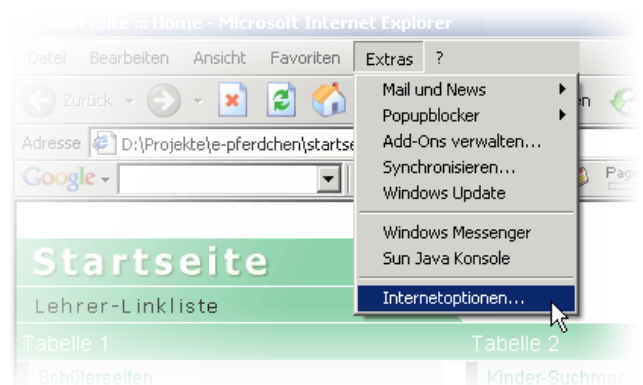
Startseite :: Home - Microsoft Internet Explorer

Datei Bearbeiten Ansicht Favoriten Extras ?

Zurück

Adresse D:\Projekte\e-pferdchen\startse

Google

Mail und News
Popupblocker
Add-Ons verwalten...
Synchronisieren...
Windows Update
Windows Messenger
Sun Java Konsole
Internetoptionen...

Startseite
Lehrer-Linkliste

Tabelle 1
Schülerseiten

Tabelle 2
Kinder-Suchmas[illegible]